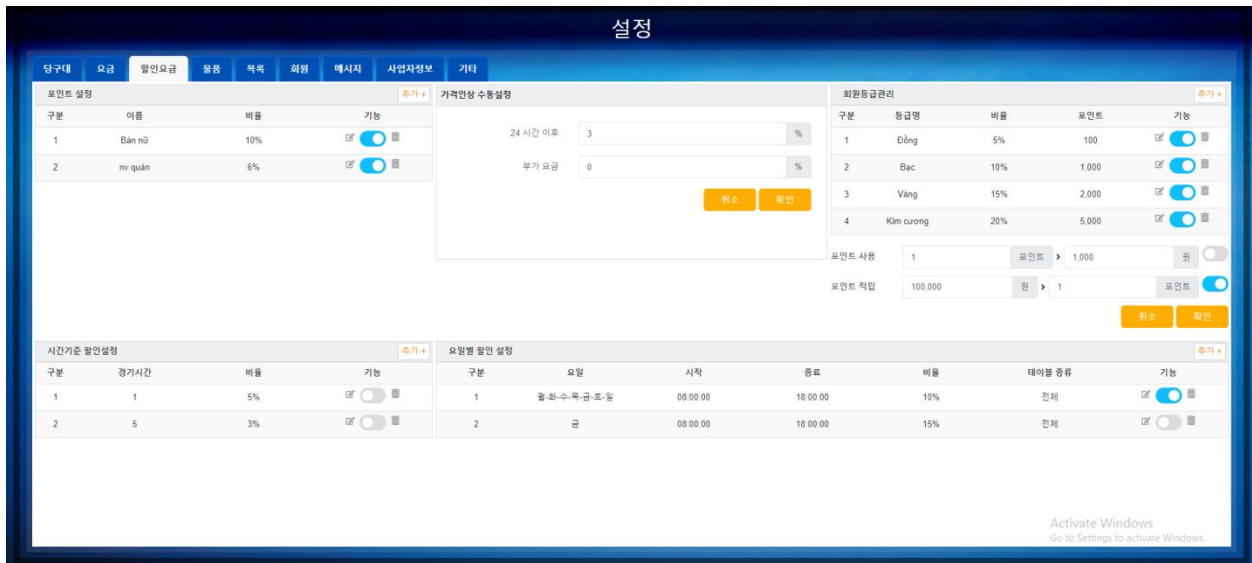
설정

당구대 요금 할인요금 물품 목록 회원 메시지 사업자정보 기타

포인트 설정 추가 +

| 구분 | 이름 | 비율 | 기능 |
|---|---|---|---|
| 1 | Bàn nữ | 10% | |
| 2 | nv quán | 6% | |

가격인상 수동설정

24 시간 이후 3 %

부가 요금 0 %

취소 확인

회원등급관리 추가 +

| 구분 | 등급명 | 비율 | 포인트 | 기능 |
|---|---|---|---|---|
| 1 | Đồng | 5% | 100 | |
| 2 | Bạc | 10% | 1,000 | |
| 3 | Vàng | 15% | 2,000 | |
| 4 | Kim cương | 20% | 5,000 | |

포인트 사용 1 포인트 > 1,000 원

포인트 적립 100,000 원 > 1 포인트

취소 확인

시간기준 할인설정 추가 +

| 구분 | 경기시간 | 비율 | 기능 |
|---|---|---|---|
| 1 | 1 | 5% | |
| 2 | 5 | 3% | |

요일별 할인 설정 추가 +

| 구분 | 요일 | 시작 | 종료 | 비율 | 테이블 종류 | 기능 |
|---|---|---|---|---|---|---|
| 1 | 월-화-수-목-금-토-일 | 08:00:00 | 18:00:00 | 10% | 전체 | |
| 2 | 금 | 08:00:00 | 18:00:00 | 15% | 전체 | |

Activate Windows
Go to Settings to activate Windows.